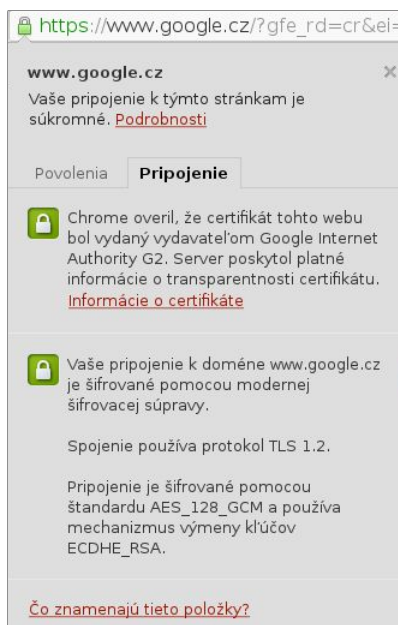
https://www.google.cz/?gfe_rd=cr&ei=

www.google.cz

×

Vaše pripojenie k týmto stránkam je súkromné. Podrobnosti

Povolenia | Pripojenie

Chrome overil, že certifikát tohto webu bol vydaný vydavateľom Google Internet Authority G2. Server poskytol platné informácie o transparentnosti certifikátu. Informácie o certifikáte

Vaše pripojenie k doméne www.google.cz je šifrované pomocou modernej šifrovacej súpravy.

Spojenie používa protokol TLS 1.2.

Pripojenie je šifrované pomocou štandardu AES_128_GCM a používa mechanizmus výmeny kľúčov ECDHE_RSA.

Čo znamenajú tieto položky?